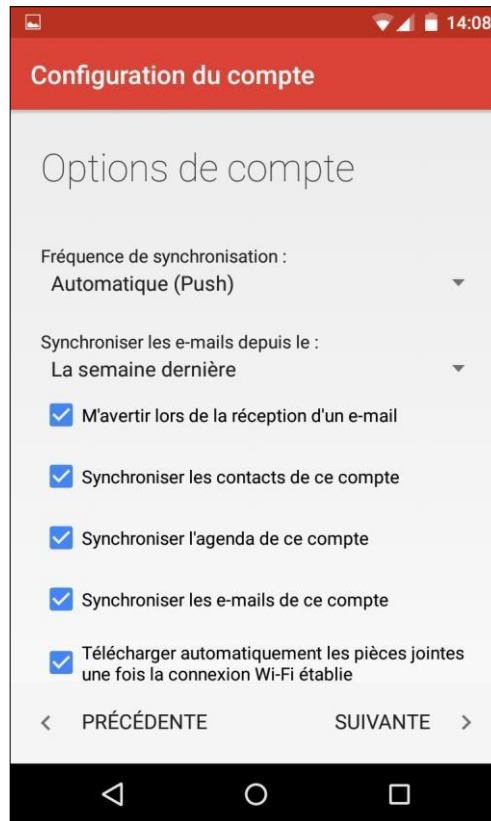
14:08

Configuration du compte

Options de compte

Fréquence de synchronisation :
Automatique (Push)

Synchroniser les e-mails depuis le :
La semaine dernière

M'avertir lors de la réception d'un e-mail

Synchroniser les contacts de ce compte

Synchroniser l'agenda de ce compte

Synchroniser les e-mails de ce compte

Télécharger automatiquement les pièces jointes une fois la connexion Wi-Fi établie

< PRÉCÉDENTE

SUIVANTE >